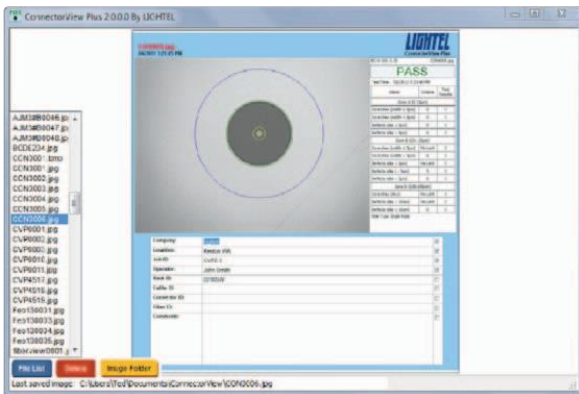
ConnectorView Plus 2.0.0.0 By LIGHTEL

AJM38B0046.jpg
AJM38B0047.jpg
AJM38B0048.jpg
BCDE234.jpg
CCN3001.bmp
CCN3001.jpg
CCN3002.jpg
CCN3003.jpg
CCN3004.jpg
CCN3005.jpg
CCN3006.jpg
CVP6001.jpg
CVP6002.jpg
CVP6003.jpg
CVP6010.jpg
CVP6011.jpg
CVP4517.jpg
CVP4518.jpg
CVP4519.jpg
Feo130031.jpg
Feo130033.jpg
Feo130034.jpg
Feo130035.jpg
fiberview0601.j

CCN3006.jpg
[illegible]

LIGHTEL
ConnectorView Plus

PASS

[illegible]

| Company | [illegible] |
|---|---|
| Location | Renton WA |
| Job ID | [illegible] |
| Operator | John Smith |
| Rack ID | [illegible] |
| Cable ID | |
| Connector ID | |
| Fiber ID | |
| Comments | |

File List
Delete
Image Folder

Last saved image: C:\Users\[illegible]\Documents\ConnectorView\CCN3006.jpg